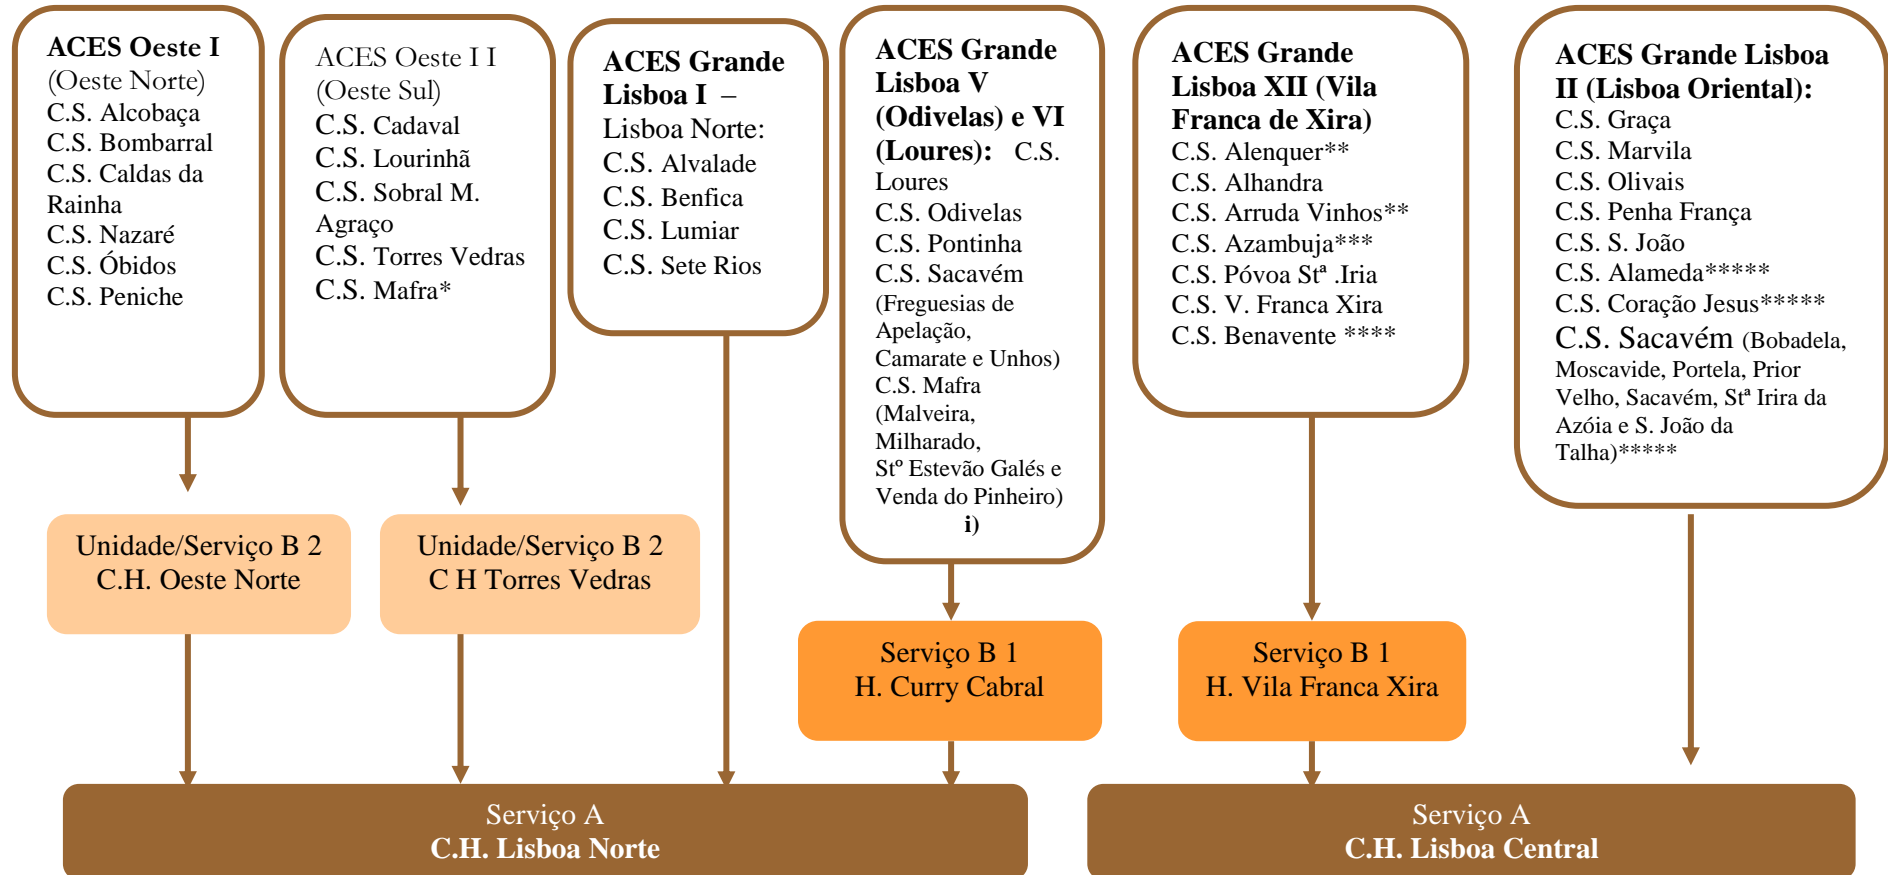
ACES Oeste I
(Oeste Norte)
C.S. Alcobaça
C.S. Bombarral
C.S. Caldas da Rainha
C.S. Nazaré
C.S. Óbidos
C.S. Peniche

ACES Oeste I I
(Oeste Sul)
C.S. Cadaval
C.S. Lourinhã
C.S. Sobral M. Agraço
C.S. Torres Vedras
C.S. Mafra*

ACES Grande Lisboa I –
Lisboa Norte:
C.S. Alvalade
C.S. Benfica
C.S. Lumiar
C.S. Sete Rios

ACES Grande Lisboa V (Odivelas) e VI (Loures): C.S. Loures
C.S. Odivelas
C.S. Pontinha
C.S. Sacavém
(Freguesias de Apelação, Camarate e Unhos)
C.S. Mafra
(Malveira, Milharado, Stº Estevão Galés e Venda do Pinheiro)
i)

ACES Grande Lisboa XII (Vila Franca de Xira)
C.S. Alenquer**
C.S. Alhandra
C.S. Arruda Vinhos**
C.S. Azambuja***
C.S. Póvoa Stª .Iria
C.S. V. Franca Xira
C.S. Benavente ****

ACES Grande Lisboa II (Lisboa Oriental):
C.S. Graça
C.S. Marvila
C.S. Olivais
C.S. Penha França
C.S. S. João
C.S. Alameda*****
C.S. Coração Jesus*****
C.S. Sacavém (Bobadela, Moscavide, Portela, Prior Velho, Sacavém, Stª Irira da Azóia e S. João da Talha)*****

Unidade/Serviço B 2
C.H. Oeste Norte

Unidade/Serviço B 2
C H Torres Vedras

Serviço B 1
H. Curry Cabral

Serviço B 1
H. Vila Franca Xira

Serviço A
C.H. Lisboa Norte

Serviço A
C.H. Lisboa Central